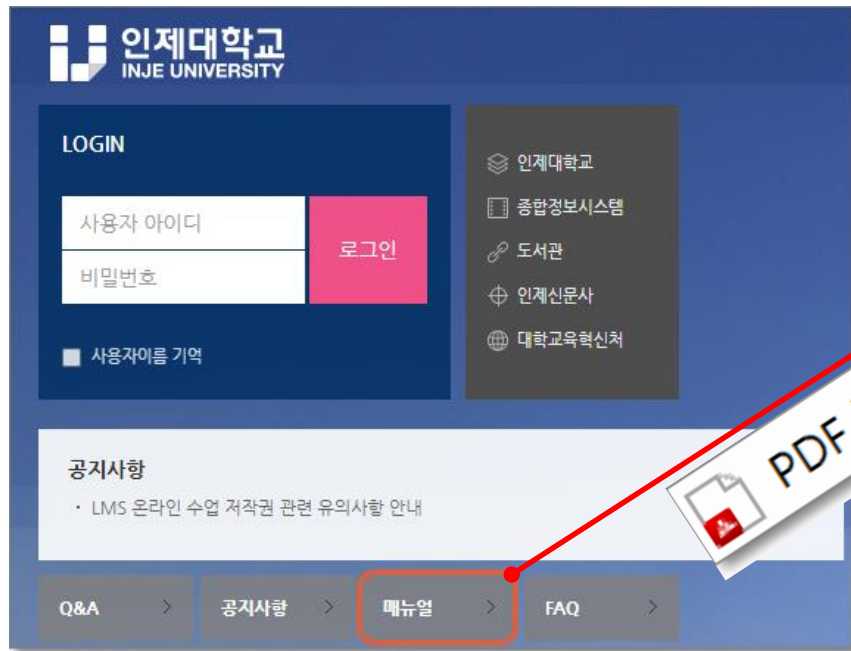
인제대학교
INJE UNIVERSITY

LOGIN

사용자 아이디

비밀번호

로그인

사용자이름 기억

인제대학교
종합정보시스템
도서관
인제신문사
대학교육혁신처

공지사항
· LMS 온라인 수업 저작권 관련 유의사항 안내

PDF

Q&A
공지사항
매뉴얼
FAQ